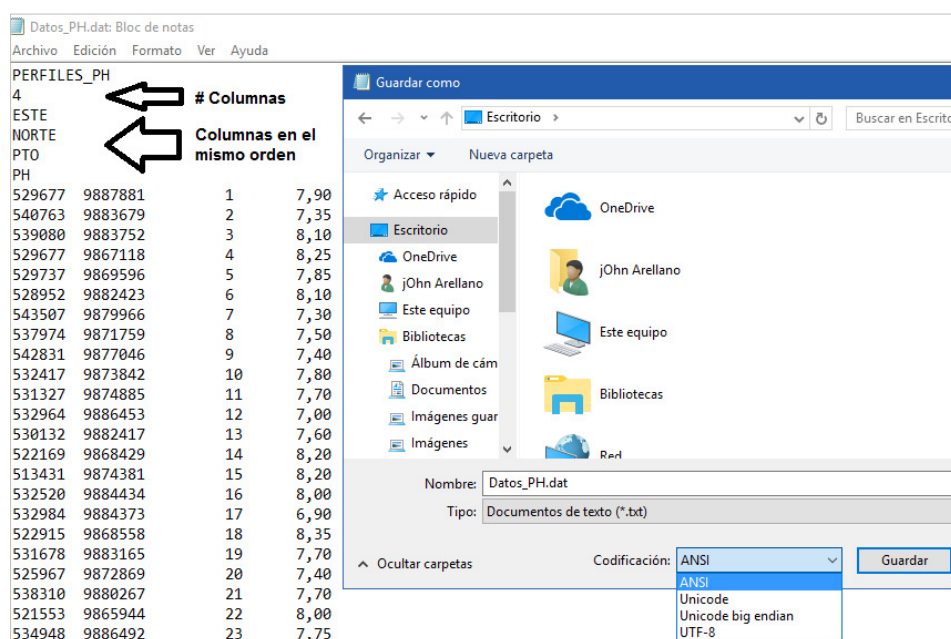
Datos_PH.dat: Bloc de notas
Archivo Edición Formato Ver Ayuda

PERFILES_PH
4
ESTE
NORTE
PTO
PH

# Columnas

Columnas en el mismo orden

| | | | |
|---|---|---|---|
| 529677 | 9887881 | 1 | 7,90 |
| 540763 | 9883679 | 2 | 7,35 |
| 539080 | 9883752 | 3 | 8,10 |
| 529677 | 9867118 | 4 | 8,25 |
| 529737 | 9869596 | 5 | 7,85 |
| 528952 | 9882423 | 6 | 8,10 |
| 543507 | 9879966 | 7 | 7,30 |
| 537974 | 9871759 | 8 | 7,50 |
| 542831 | 9877046 | 9 | 7,40 |
| 532417 | 9873842 | 10 | 7,80 |
| 531327 | 9874885 | 11 | 7,70 |
| 532964 | 9886453 | 12 | 7,00 |
| 530132 | 9882417 | 13 | 7,60 |
| 522169 | 9868429 | 14 | 8,20 |
| 513431 | 9874381 | 15 | 8,20 |
| 532520 | 9884434 | 16 | 8,00 |
| 532984 | 9884373 | 17 | 6,90 |
| 522915 | 9868558 | 18 | 8,35 |
| 531678 | 9883165 | 19 | 7,70 |
| 525967 | 9872869 | 20 | 7,40 |
| 538310 | 9880267 | 21 | 7,70 |
| 521553 | 9865944 | 22 | 8,00 |
| 534948 | 9886492 | 23 | 7,75 |

Guardar como

Escritorio >
Buscar en Escrito
Organizar ▾ Nueva carpeta

Acceso rápido
Escritorio
OneDrive
jOhn Arellano
Este equipo
Bibliotecas
Álbum de cám
Documentos
Imágenes guar
Imágenes

OneDrive
jOhn Arellano
Este equipo
Bibliotecas
Red

Nombre: Datos_PH.dat
Tipo: Documentos de texto (*.txt)

Ocultar carpetas
Codificación: ANSI
Guardar
ANSI
Unicode
Unicode big endian
UTF-8